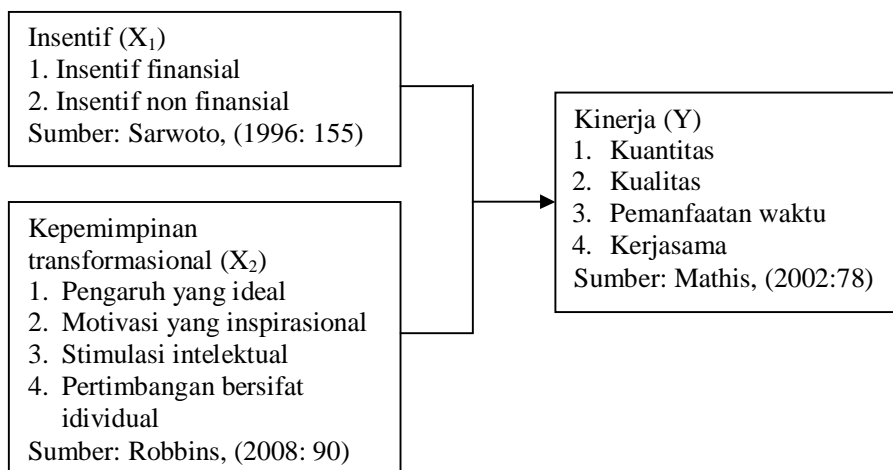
Insentif ($X_1$)
1. Insentif finansial
2. Insentif non finansial
Sumber: Sarwoto, (1996: 155)

Kepemimpinan transformasional ($X_2$)
1. Pengaruh yang ideal
2. Motivasi yang inspirasional
3. Stimulasi intelektual
4. Pertimbangan bersifat idividual
Sumber: Robbins, (2008: 90)

Kinerja (Y)
1. Kuantitas
2. Kualitas
3. Pemanfaatan waktu
4. Kerjasama
Sumber: Mathis, (2002:78)